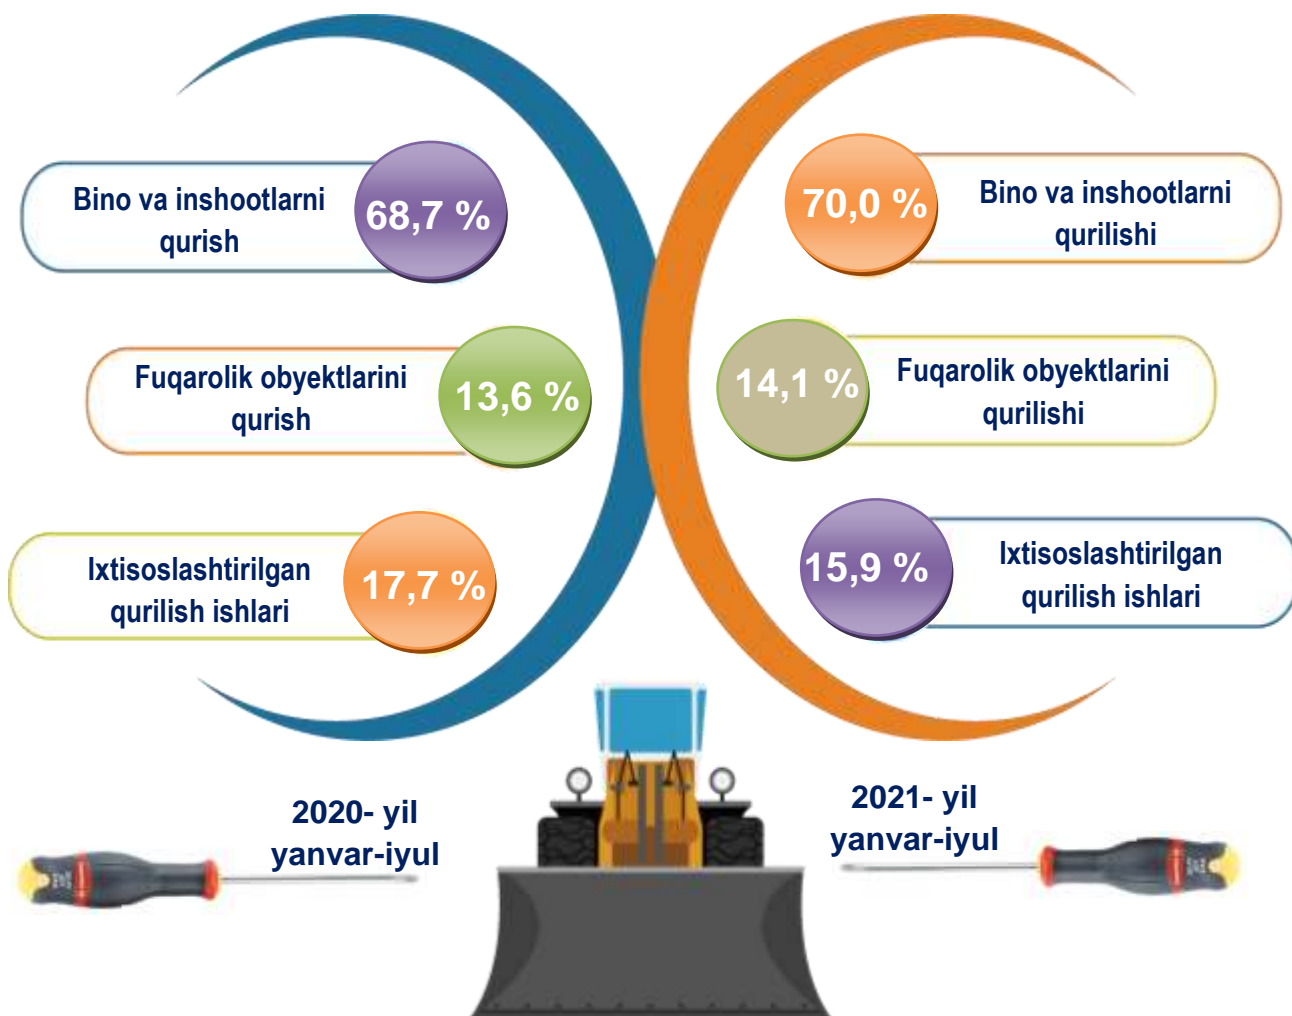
Bino va inshootlarni qurish
68,7 %

Fuqarolik obyektlarini qurish
13,6 %

Ixtisoslashtirilgan qurilish ishlari
17,7 %

70,0 %
Bino va inshootlarni qurilishi

14,1 %
Fuqarolik obyektlarini qurilishi

15,9 %
Ixtisoslashtirilgan qurilish ishlari

2020- yil yanvar-iyul

2021- yil yanvar-iyul